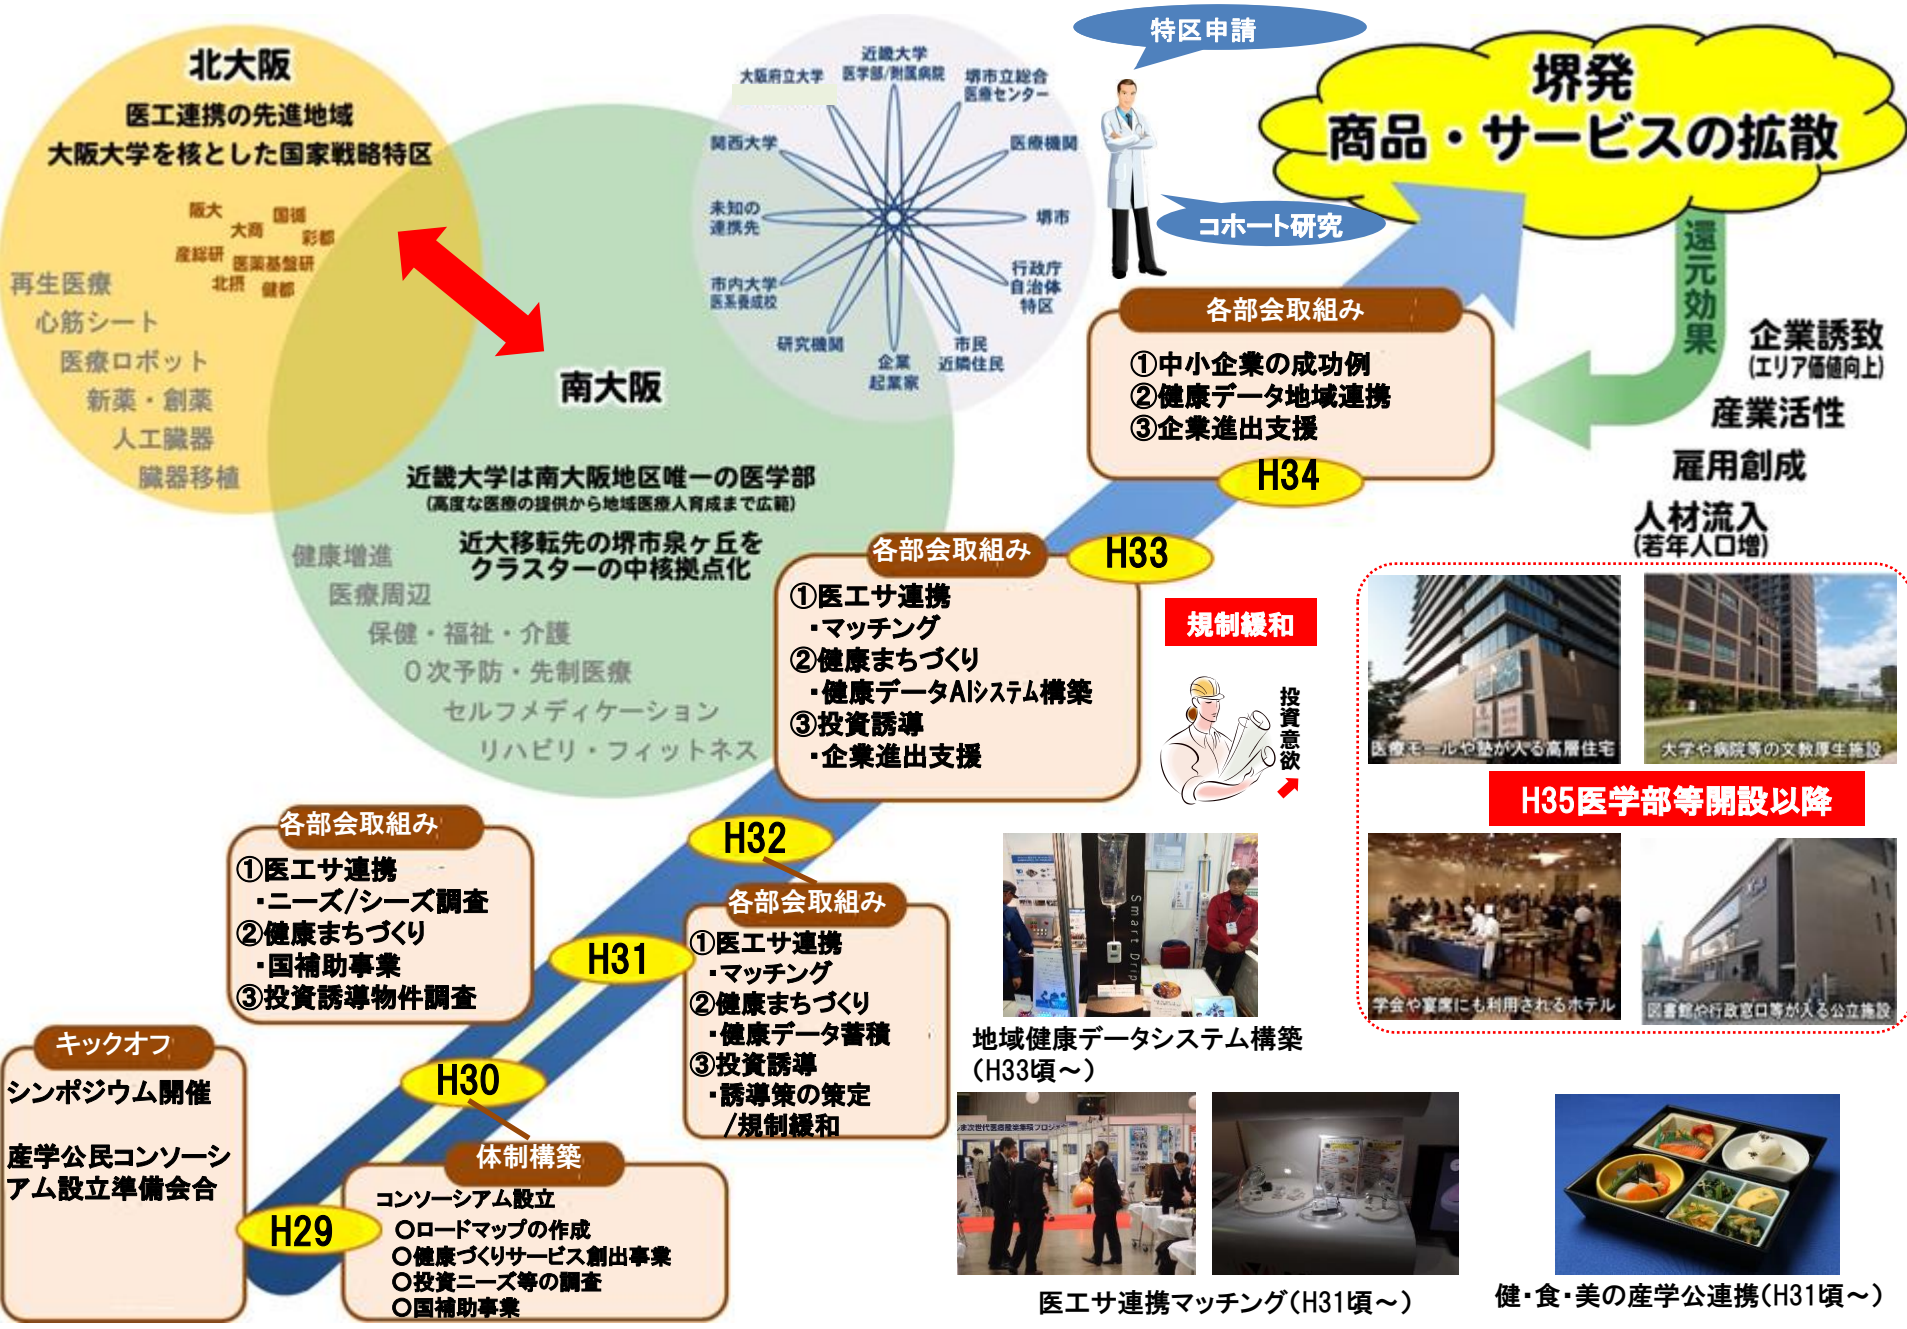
北大阪
医工連携の先進地域
大阪大学を核とした国家戦略特区

阪大
大商
国循
彩都
産総研
医薬基盤研
北摂
健都

再生医療
心筋シート
医療ロボット
新薬・創薬
人工臓器
臓器移植

大阪府立大学
近畿大学医学部/附属病院
堺市立総合医療センター
関西大学
医療機関
未知の連携先
堺市
市内大学医系養成校
行政庁自治体特区
研究機関
企業起業家
市民近隣住民

南大阪

近畿大学は南大阪地区唯一の医学部
(高度な医療の提供から地域医療人育成まで広範)
近大移転先の堺市泉ヶ丘を
クラスターの中核拠点化

健康増進
医療周辺
保健・福祉・介護
0次予防・先制医療
セルフメディケーション
リハビリ・フィットネス

特区申請
コホート研究

堺発
商品・サービスの拡散

還元効果
企業誘致
(エリア価値向上)
産業活性
雇用創成
人材流入
(若年人口増)

各部会取組み
①中小企業の成功例
②健康データ地域連携
③企業進出支援
H34

各部会取組み
H33
①医エサ連携
・マッチング
②健康まちづくり
・健康データAIシステム構築
③投資誘導
・企業進出支援

規制緩和
投資意欲

医療モールや塾が入る高層住宅
大学や病院等の文教厚生施設
H35医学部等開設以降
学会や宴席にも利用されるホテル
図書館や行政窓口等が入る公立施設

各部会取組み
①医エサ連携
・ニーズ/シーズ調査
②健康まちづくり
・国補助事業
③投資誘導物件調査
H32
H31

各部会取組み
①医エサ連携
・マッチング
②健康まちづくり
・健康データ蓄積
③投資誘導
・誘導策の策定
/規制緩和

地域健康データシステム構築
(H33頃~)

キックオフ
シンポジウム開催

産学公民コンソーシアム設立準備会合
H30
H29

体制構築
コンソーシアム設立
○ロードマップの作成
○健康づくりサービス創出事業
○投資ニーズ等の調査
○国補助事業

医エサ連携マッチング(H31頃~)
健・食・美の産学公連携(H31頃~)